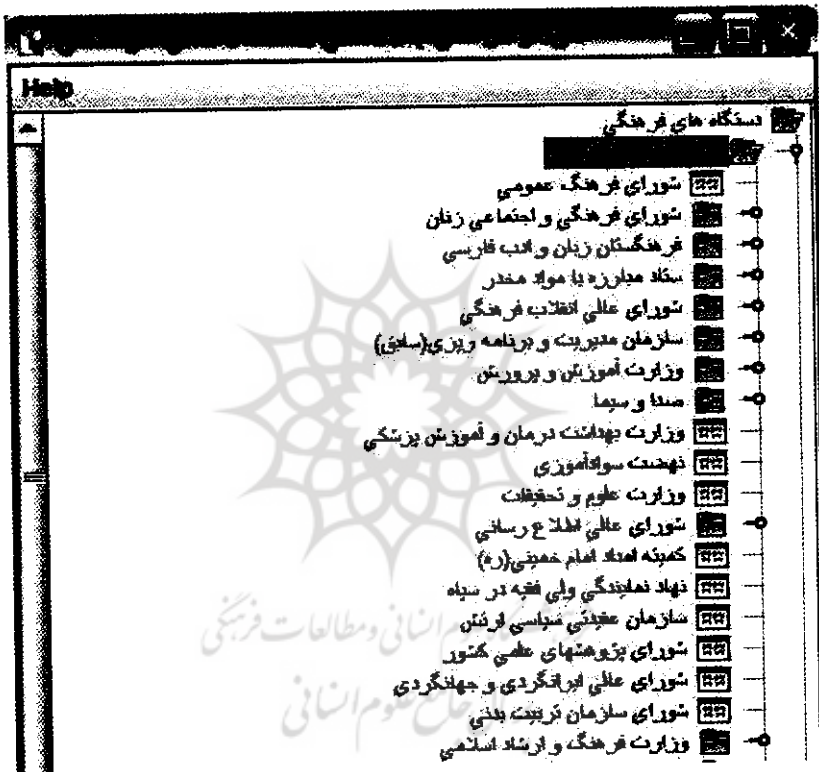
Help

دستگاه های فرهنگی
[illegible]
شورای فرهنگ عمومی
شورای فرهنگی و اجتماعی زنان
فرهنگستان زبان و ادب فارسی
ستاد مبارزه با مواد مخدر
شورای عالی انقلاب فرهنگی
سازمان مدیریت و برنامه ریزی(سابق)
وزارت آموزش و پرورش
صدا و سیما
وزارت بهداشت درمان و آموزش پزشکی
نهضت سوادآموزی
وزارت علوم و تحقیقات
شورای عالی اطلاع رسانی
کمیته امداد امام خمینی(ره)
نهاد نمایندگی ولی فقیه در سپاه
سازمان عقیدتی سیاسی ارتش
شورای پژوهشهای علمی کشور
شورای عالی ایرانگردی و جهانگردی
شورای سازمان تربیت بدنی
وزارت فرهنگ و ارشاد اسلامی

پژوهشگاه علوم انسانی و مطالعات فرهنگی
پرتال جامع علوم انسانی